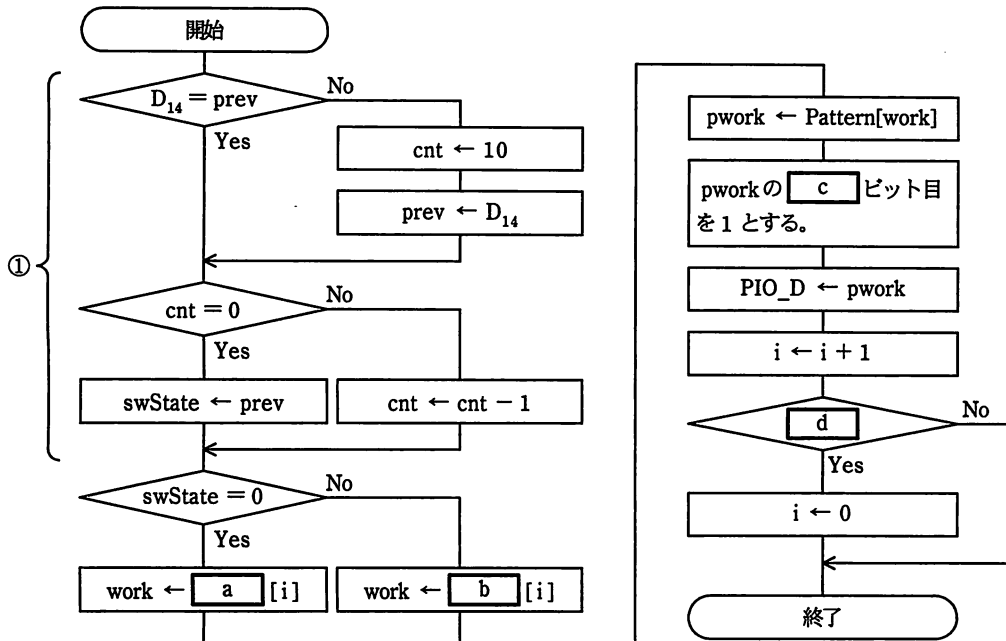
開始

①

$D_{14}$ = prev

No

Yes

cnt ← 10

prev ← $D_{14}$

cnt = 0

No

Yes

swState ← prev

cnt ← cnt − 1

swState = 0

No

Yes

work ← a [i]

work ← b [i]

pwork ← Pattern[work]

pworkの c ビット目を1とする。

PIO_D ← pwork

i ← i + 1

d

No

Yes

i ← 0

終了